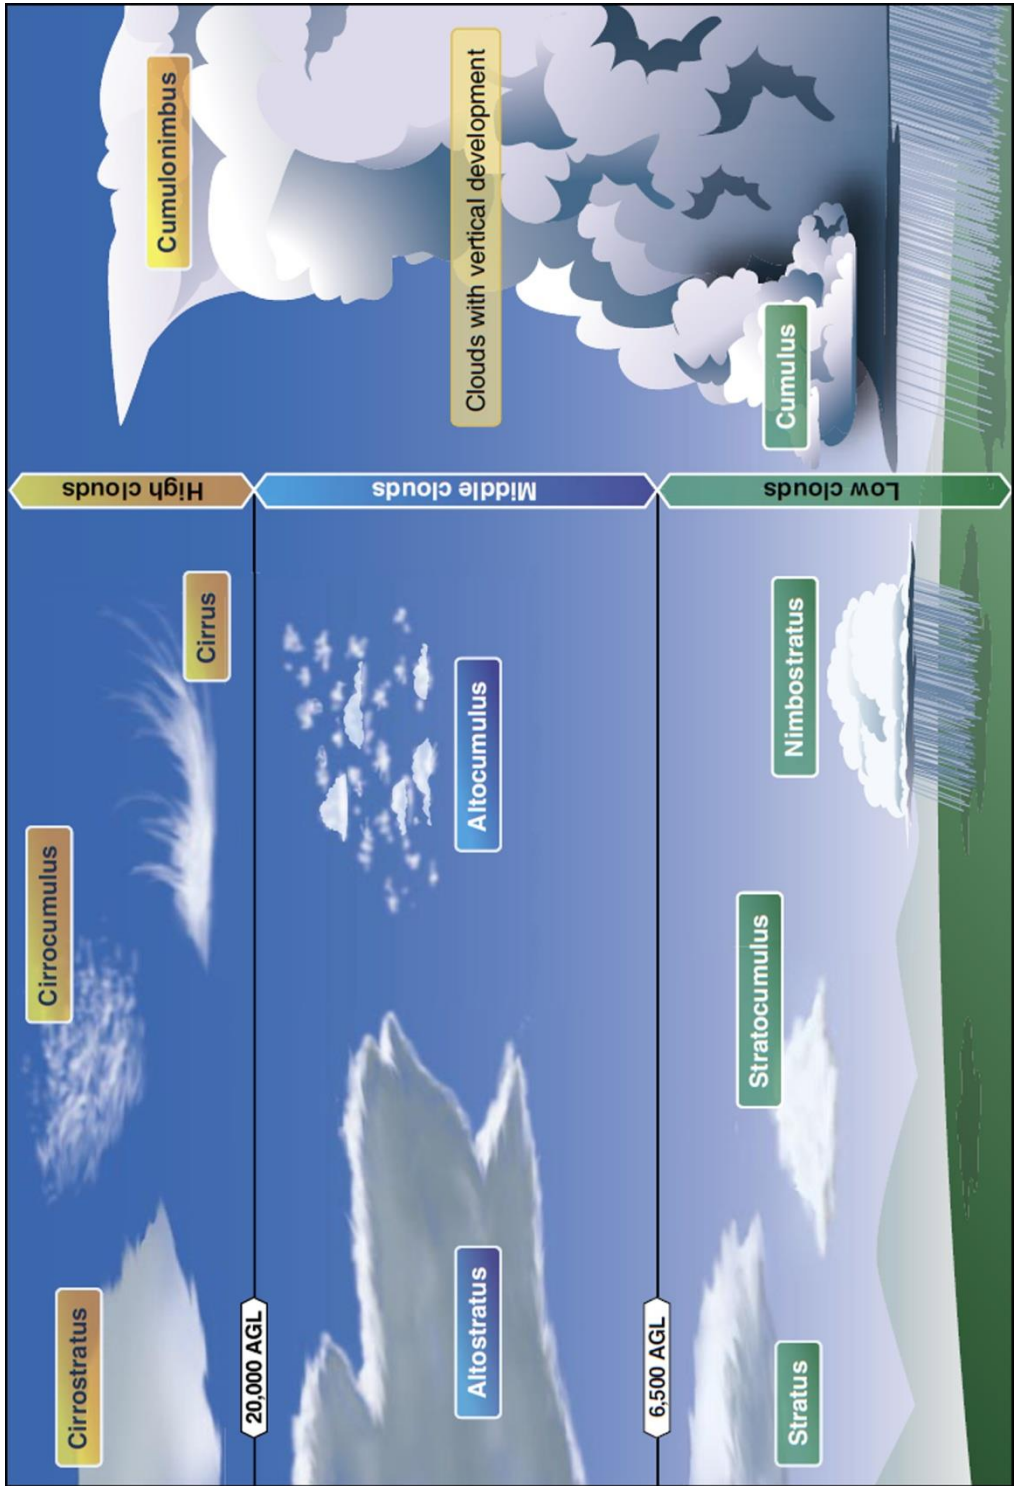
Cumulonimbus

Clouds with vertical development

Cumulus

High clouds

Middle clouds

Low clouds

Cirrus

Cirrocumulus

Cirrostratus

20,000 AGL

Altocumulus

Altostratus

6,500 AGL

Nimbostratus

Stratocumulus

Stratus